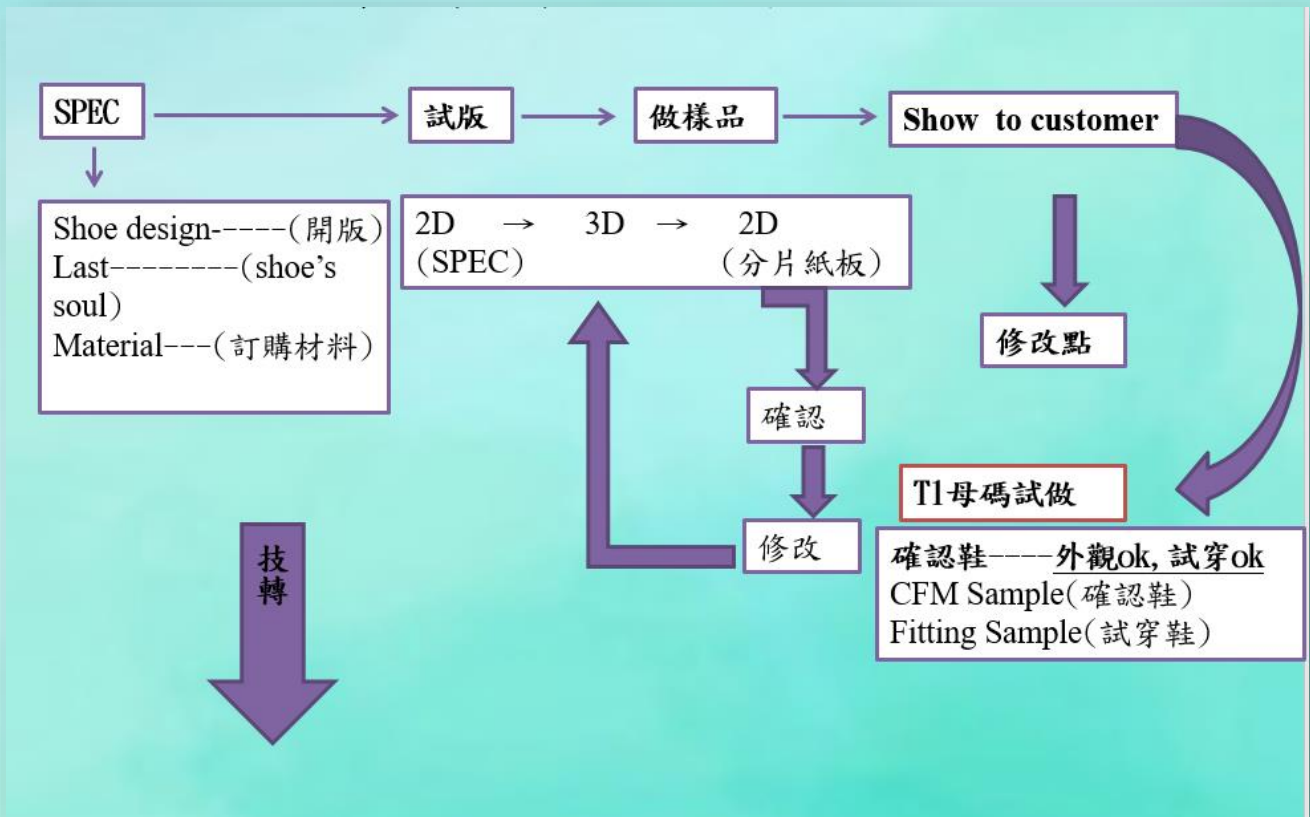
SPEC

試版

做樣品

Show to customer

Shoe design-----(開版)
Last--------(shoe's soul)
Material---(訂購材料)

2D → 3D → 2D
(SPEC) (分片紙板)

修改點

確認

修改

T1母碼試做

技轉

確認鞋----外觀ok, 試穿ok
CFM Sample(確認鞋)
Fitting Sample(試穿鞋)